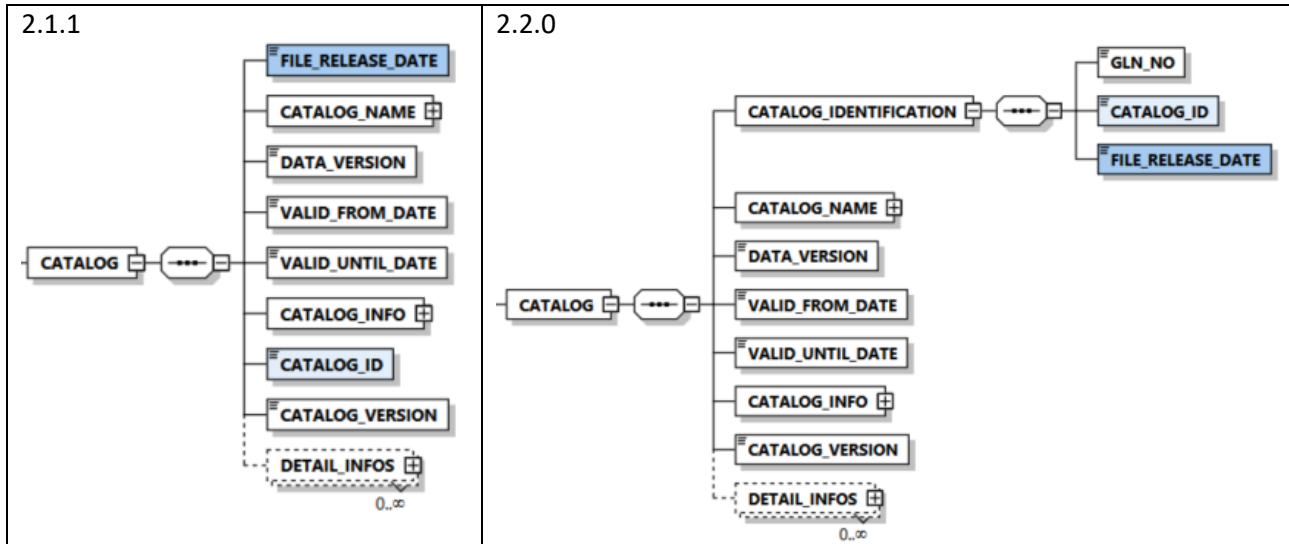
| 2.1.1 | 2.2.0 |
|---|---|
| CATALOG<br>FILE_RELEASE_DATE<br>CATALOG_NAME<br>DATA_VERSION<br>VALID_FROM_DATE<br>VALID_UNTIL_DATE<br>CATALOG_INFO<br>CATALOG_ID<br>CATALOG_VERSION<br>DETAIL_INFOS<br>0..∞ | CATALOG<br>CATALOG_IDENTIFICATION<br>GLN_NO<br>CATALOG_ID<br>FILE_RELEASE_DATE<br>CATALOG_NAME<br>DATA_VERSION<br>VALID_FROM_DATE<br>VALID_UNTIL_DATE<br>CATALOG_INFO<br>CATALOG_VERSION<br>DETAIL_INFOS<br>0..∞ |